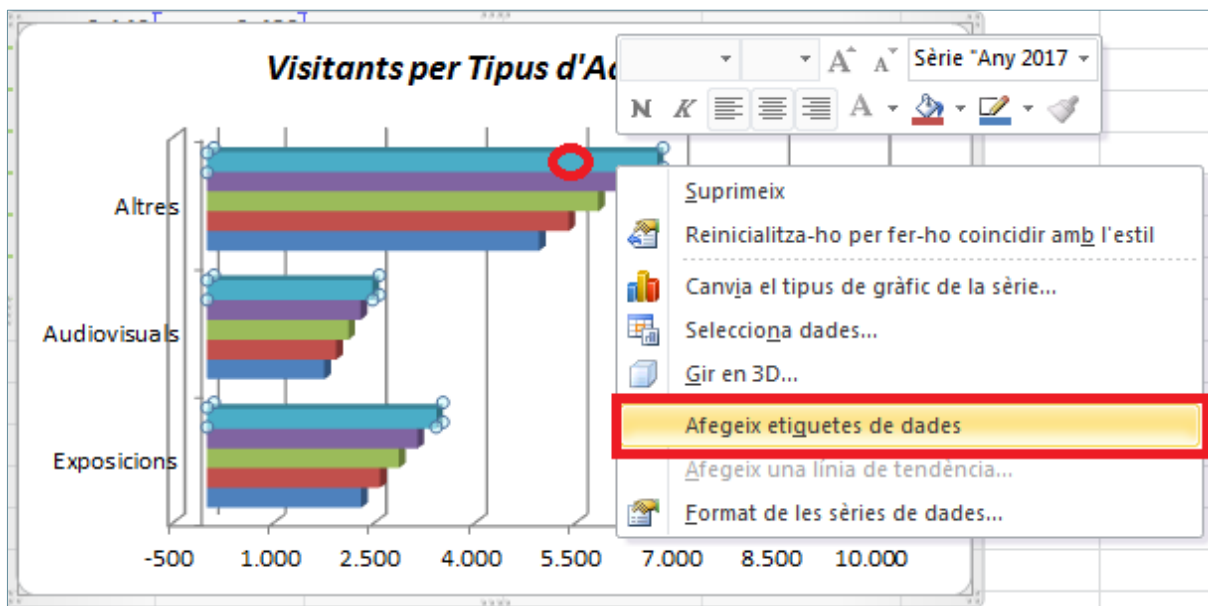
Visitants per Tipus d'Ac

Sèrie "Any 2017

N K

A

Altres

Audiovisuals

Exposicions

-500 1.000 2.500 4.000 5.500 7.000 8.500 10.000

Suprimeix

Reinicialitza-ho per fer-ho coincidir amb l'estil

Canvia el tipus de gràfic de la sèrie...

Selecciona dades...

Gir en 3D...

Afegeix etiquetes de dades

Afegeix una línia de tendència...

Format de les sèries de dades...